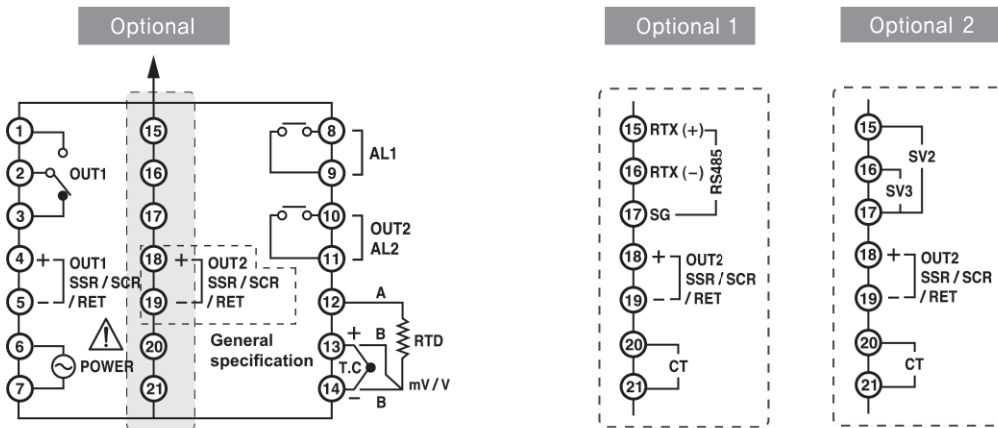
Optional

Optional 1

Optional 2

1
2
3
4
5
6
7
OUT1
+
OUT1
SSR / SCR
/ RET
–
POWER

15
16
17
18
19
20
21
+
OUT2
SSR / SCR
/ RET
–
General specification

8
9
10
11
12
13
14
AL1
OUT2
AL2
A
B
RTD
+
T.C
–
B
mV / V

15 RTX (+)
16 RTX (–)
17 SG
RS485
18 +
OUT2
SSR / SCR
19 –
/ RET
20
21
CT

15
16
17
SV2
SV3
18 +
OUT2
SSR / SCR
19 –
/ RET
20
21
CT